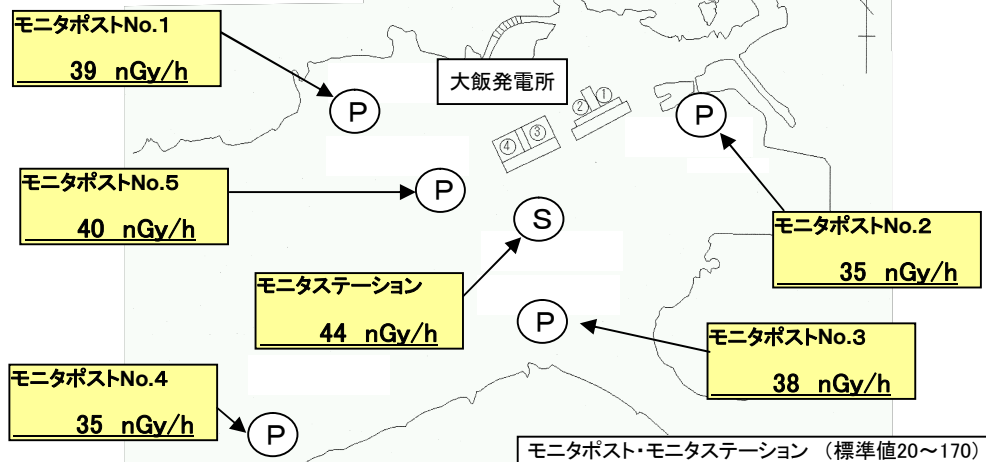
モニタポストNo.1
39 nGy/h

大飯発電所

②①
④③

P

P

モニタポストNo.5
40 nGy/h

P

S

モニタポストNo.2
35 nGy/h

モニタステーション
44 nGy/h

P

モニタポストNo.3
38 nGy/h

モニタポストNo.4
35 nGy/h

P

モニタポスト・モニタステーション （標準値20～170）